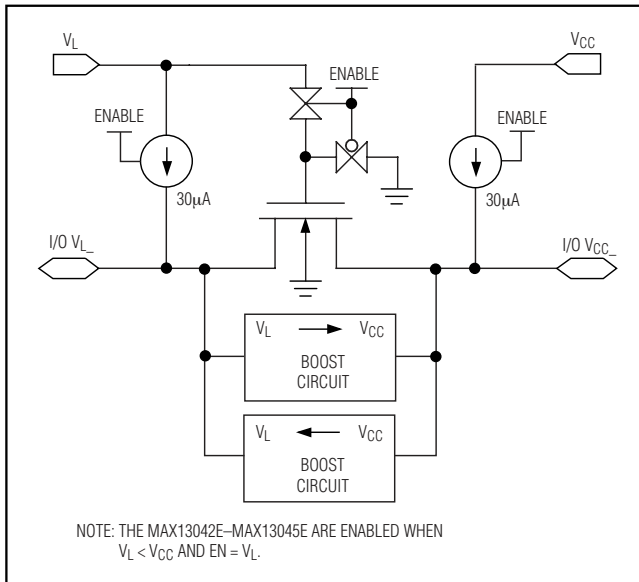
$V_L$

$V_{CC}$

ENABLE

ENABLE

ENABLE

30μA

30μA

I/O $V_{L\_}$

I/O $V_{CC\_}$

$V_L$ → $V_{CC}$

BOOST CIRCUIT

$V_L$ ← $V_{CC}$

BOOST CIRCUIT

NOTE: THE MAX13042E–MAX13045E ARE ENABLED WHEN $V_L < V_{CC}$ AND EN = $V_L$.